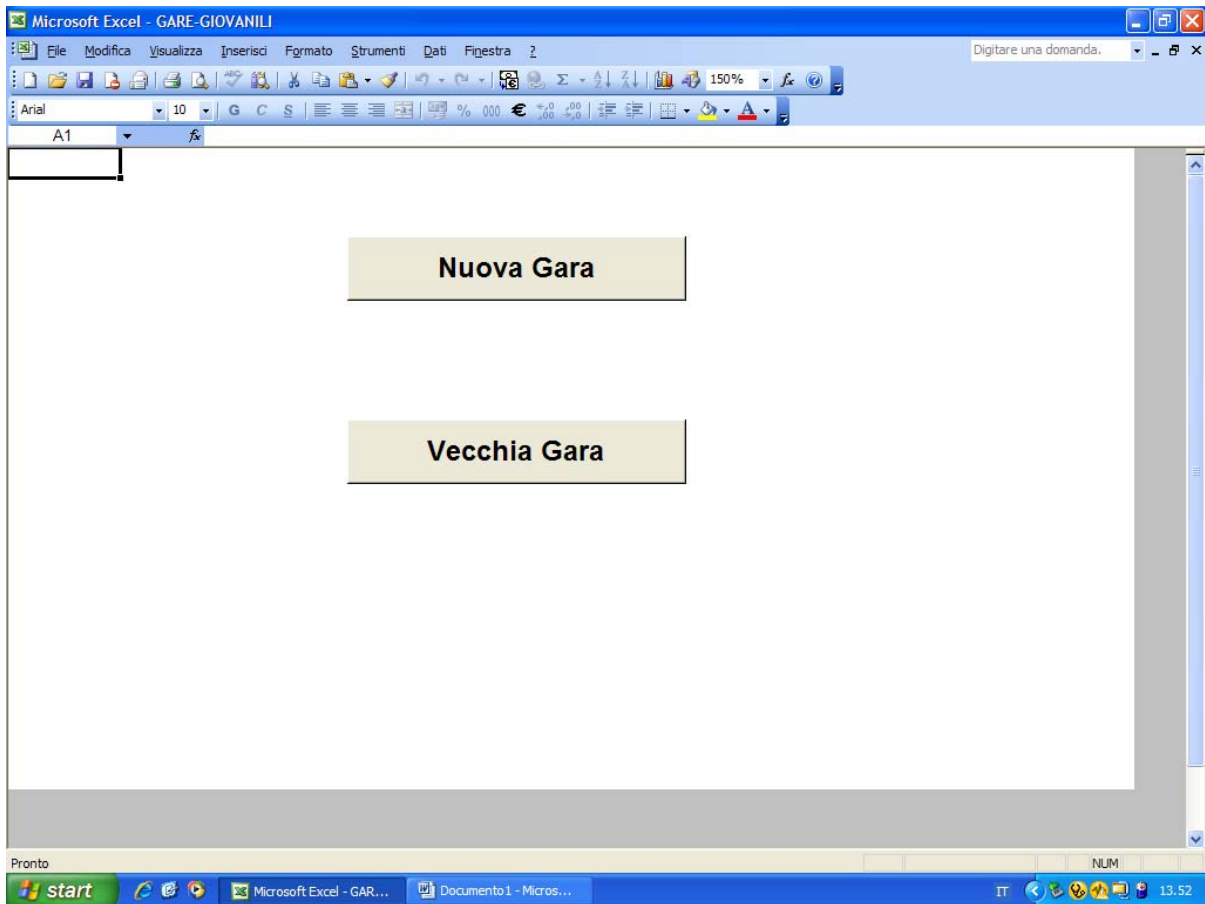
Microsoft Excel - GARE-GIOVANILI

File Modifica Visualizza Inserisci Formato Strumenti Dati Finestra ?

Digitare una domanda.

150%

Arial 10 G C S % 000 €

A1 $f_x$

Nuova Gara

Vecchia Gara

Pronto

NUM

start

Microsoft Excel - GAR...

Documento1 - Micros...

IT

13.52